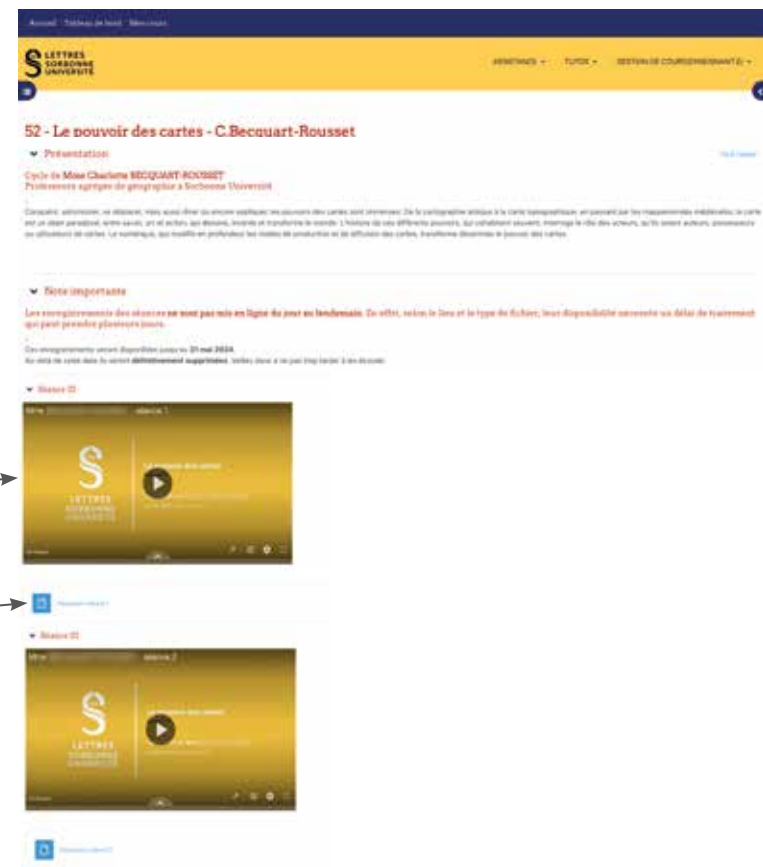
Accueil Tableau de bord Mes cours

LETTRES SORBONNE UNIVERSITÉ

ARMITAGE ▾ TUTOS ▾ GESTION DE COURS(ENSEIGNANT.E) ▾

52 - Le pouvoir des cartes - C.Becquart-Rousset

Présentation

Tout réduire

Cycle de Mme Charlotte BECQUART-ROUSSET
Professeure agrégée de géographie à Sorbonne Université

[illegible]

Note importante

Les enregistrements des séances ne sont pas mis en ligne du jour au lendemain. En effet, selon le lieu et le type de fichier, leur disponibilité nécessite un délai de traitement qui peut prendre plusieurs jours.

Ces enregistrements seront disponibles jusqu'au 31 mai 2024.
Au-delà de cette date ils seront définitivement supprimés. Veillez donc à ne pas trop tarder à les écouter.

Séance 01

Mme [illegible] séance 1

LETTRES SORBONNE UNIVERSITÉ

Le pouvoir des cartes

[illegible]

Séance 02

Mme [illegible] séance 2

LETTRES SORBONNE UNIVERSITÉ

Le pouvoir des cartes

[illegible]